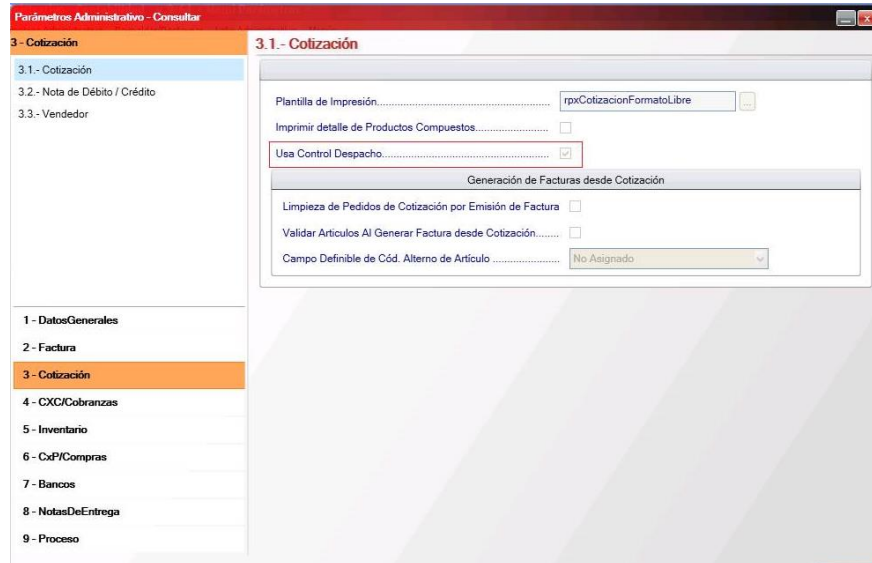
Parámetros Administrativo - Consultar

3 - Cotización

3.1.- Cotización
3.2.- Nota de Débito / Crédito
3.3.- Vendedor

1 - DatosGenerales
2 - Factura
3 - Cotización
4 - CXC/Cobranzas
5 - Inventario
6 - CxP/Compras
7 - Bancos
8 - NotasDeEntrega
9 - Proceso

3.1.- Cotización

Plantilla de Impresión........................................................ rpxCotizacionFormatoLibre ...
Imprimir detalle de Productos Compuestos........................
Usa Control Despacho.......................................................

Generación de Facturas desde Cotización

Limpieza de Pedidos de Cotización por Emisión de Factura
Validar Articulos Al Generar Factura desde Cotización.........
Campo Definible de Cód. Alterno de Artículo ...................... No Asignado